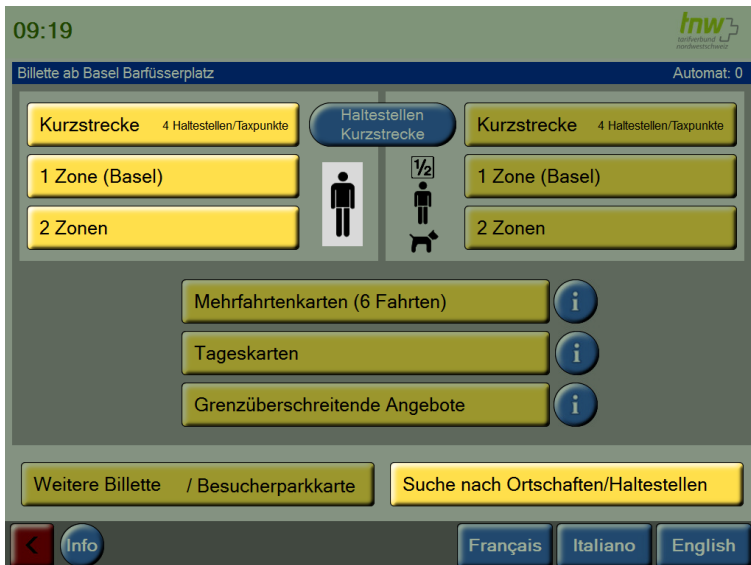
09:19

tnw tarifverbund nordwestschweiz

Billette ab Basel Barfüsserplatz

Automat: 0

Kurzstrecke 4 Haltestellen/Taxpunkte

1 Zone (Basel)

2 Zonen

Haltestellen Kurzstrecke

½

Kurzstrecke 4 Haltestellen/Taxpunkte

1 Zone (Basel)

2 Zonen

Mehrfahrtenkarten (6 Fahrten)

i

Tageskarten

i

Grenzüberschreitende Angebote

i

Weitere Billette / Besucherparkkarte

Suche nach Ortschaften/Haltestellen

Info

Français

Italiano

English